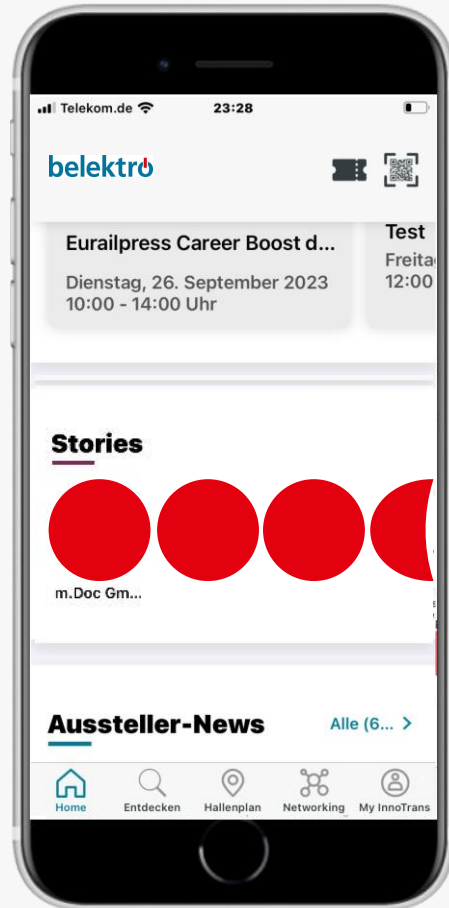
Telekom.de 23:28

belektro

Eurailpress Career Boost d...
Dienstag, 26. September 2023
10:00 - 14:00 Uhr

Test
Freita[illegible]
12:00

Stories

m.Doc Gm...

Aussteller-News
Alle (6... >

Home
Entdecken
Hallenplan
Networking
My InnoTrans